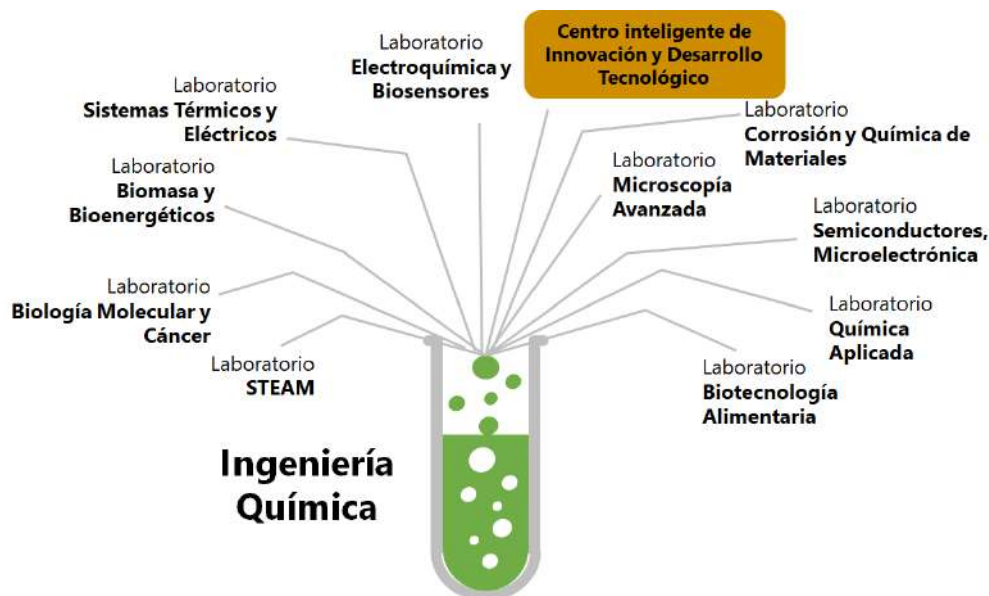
Centro inteligente de Innovación y Desarrollo Tecnológico

Laboratorio
Electroquímica y Biosensores

Laboratorio
Sistemas Térmicos y Eléctricos

Laboratorio
Corrosión y Química de Materiales

Laboratorio
Microscopía Avanzada

Laboratorio
Biomasa y Bioenergéticos

Laboratorio
Semiconductores, Microelectrónica

Laboratorio
Biología Molecular y Cáncer

Laboratorio
Química Aplicada

Laboratorio
STEAM

Laboratorio
Biotecnología Alimentaria

Ingeniería Química